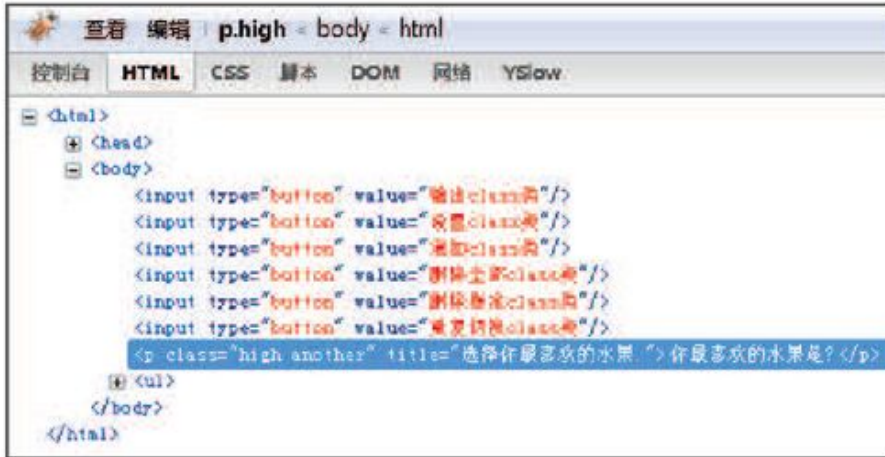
查看 编辑 p.high < body < html

控制台 HTML CSS 脚本 DOM 网络 YSlow

<html>
<head>
<body>
<input type="button" value="输出class类"/>
<input type="button" value="设置class类"/>
<input type="button" value="追加class类"/>
<input type="button" value="删除全部class类"/>
<input type="button" value="删除指定class类"/>
<input type="button" value="重复切换class类"/>
<p class="high another" title="选择你最喜欢的水果."> 你最喜欢的水果是?</p>
<ul>
</body>
</html>